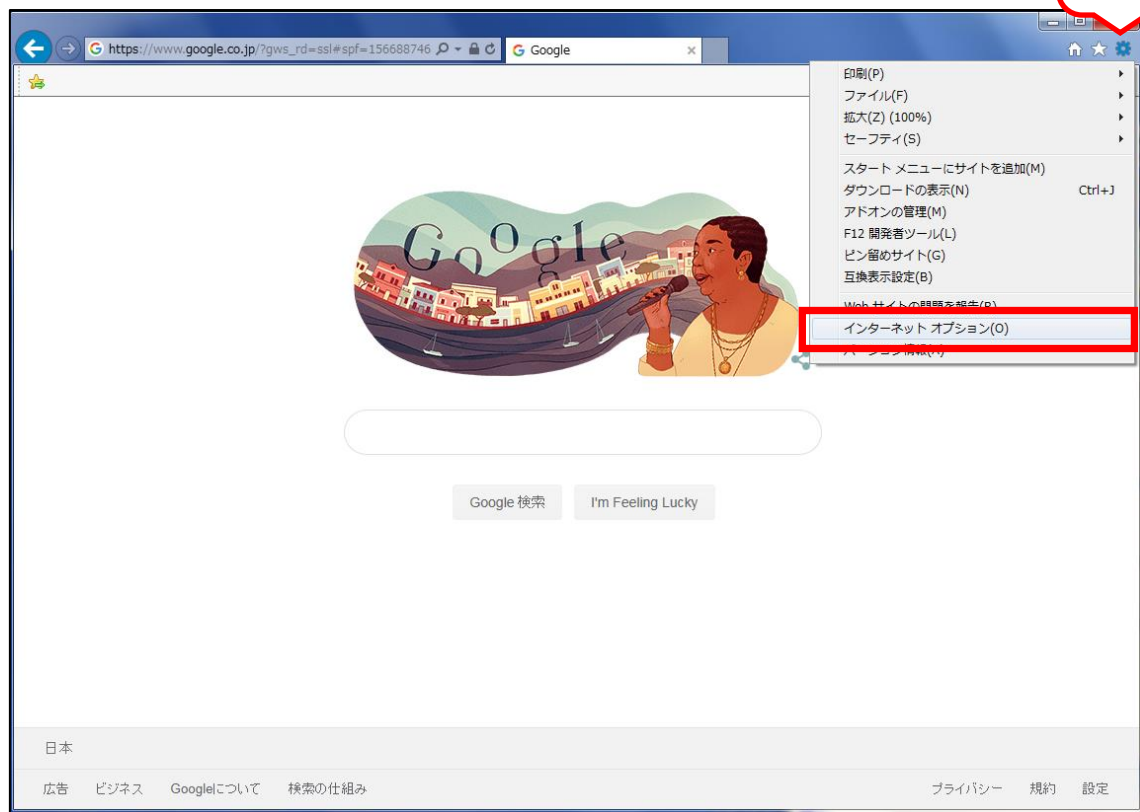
https://www.google.co.jp/?gws_rd=ssl#spf=156688746

Google

印刷(P)
ファイル(F)
拡大(Z) (100%)
セーフティ(S)
スタート メニューにサイトを追加(M)
ダウンロードの表示(N) Ctrl+J
アドオンの管理(M)
F12 開発者ツール(L)
ピン留めサイト(G)
互換表示設定(B)
Web サイトの問題を報告(R)
インターネット オプション(O)
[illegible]

Google

Google 検索
I'm Feeling Lucky

日本

広告 ビジネス Googleについて 検索の仕組み

プライバシー 規約 設定